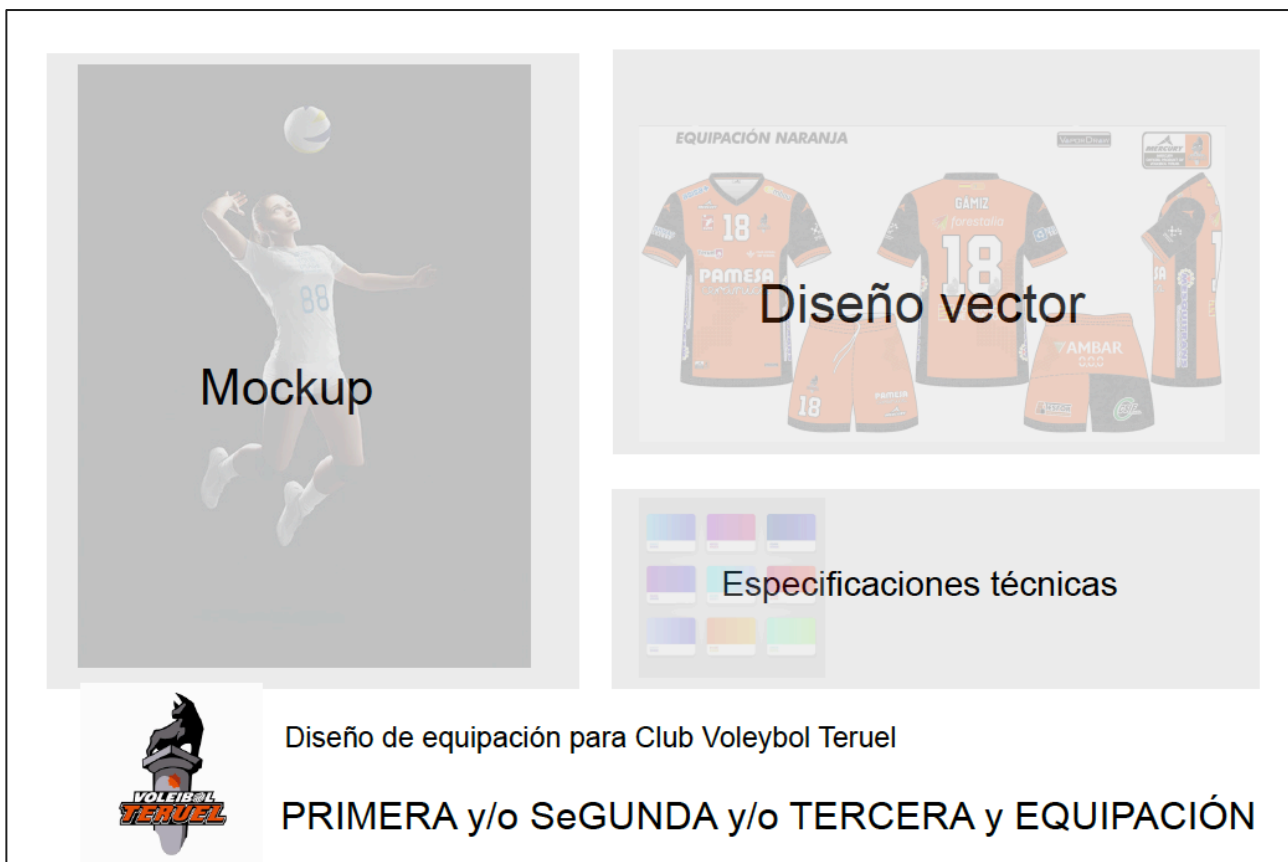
88

Mockup

EQUIPACIÓN NARANJA

MERCURY

GAMIZ

forestalia

18

18

PAMESA

Diseño vector

AMBAR

18

PAMESA

Especificaciones técnicas

VOLEIBOL TERUEL

Diseño de equipación para Club Voleybol Teruel

PRIMERA y/o SeGUNDA y/o TERCERA y EQUIPACIÓN